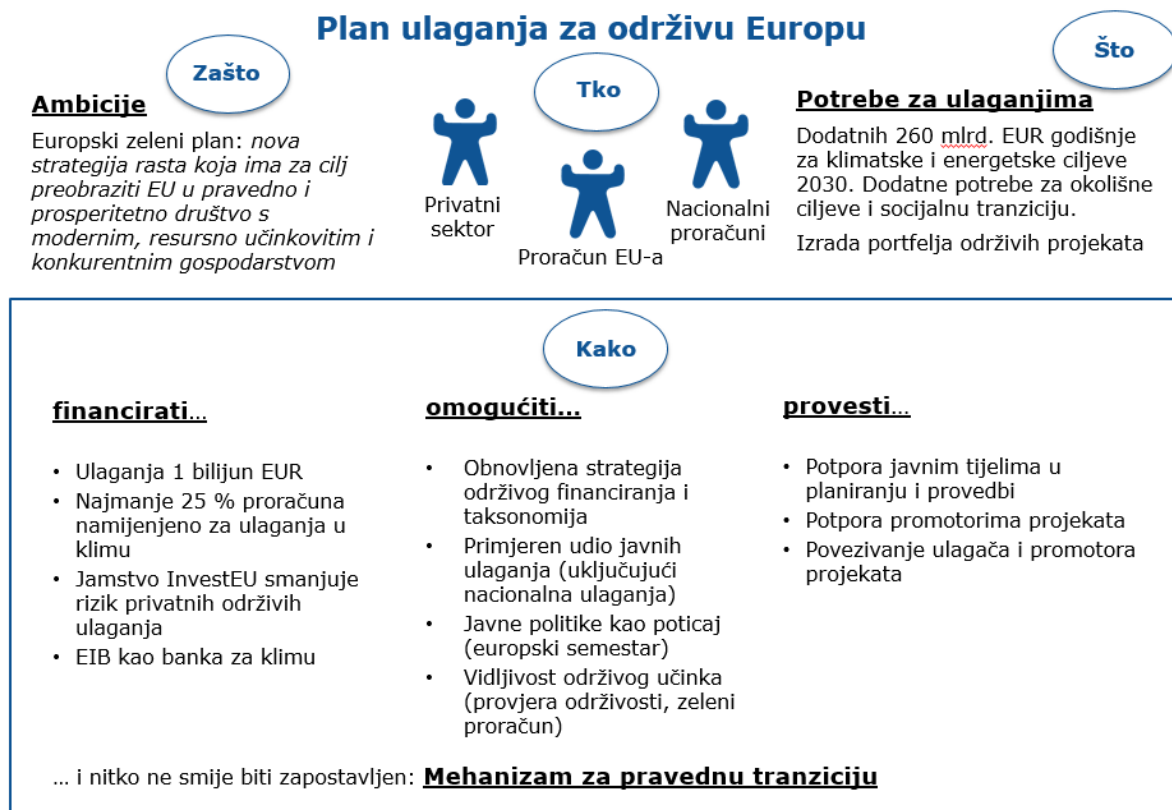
Plan ulaganja za održivu Europu

Zašto

Ambicije

Europski zeleni plan: *nova strategija rasta koja ima za cilj preobraziti EU u pravedno i prosperitetno društvo s modernim, resursno učinkovitim i konkurentnim gospodarstvom*

Tko

Privatni sektor

Proračun EU-a

Nacionalni proračuni

Što

Potrebe za ulaganjima

Dodatnih 260 mlrd. EUR godišnje za klimatske i energetske ciljeve 2030. Dodatne potrebe za okolišne ciljeve i socijalnu tranziciju.

Izrada portfelja održivih projekata

Kako

financirati…

• Ulaganja 1 bilijun EUR
• Najmanje 25 % proračuna namijenjeno za ulaganja u klimu
• Jamstvo InvestEU smanjuje rizik privatnih održivih ulaganja
• EIB kao banka za klimu

omogućiti…

• Obnovljena strategija održivog financiranja i taksonomija
• Primjeren udio javnih ulaganja (uključujući nacionalna ulaganja)
• Javne politike kao poticaj (europski semestar)
• Vidljivost održivog učinka (provjera održivosti, zeleni proračun)

provesti…

• Potpora javnim tijelima u planiranju i provedbi
• Potpora promotorima projekata
• Povezivanje ulagača i promotora projekata

… i nitko ne smije biti zapostavljen: Mehanizam za pravednu tranziciju